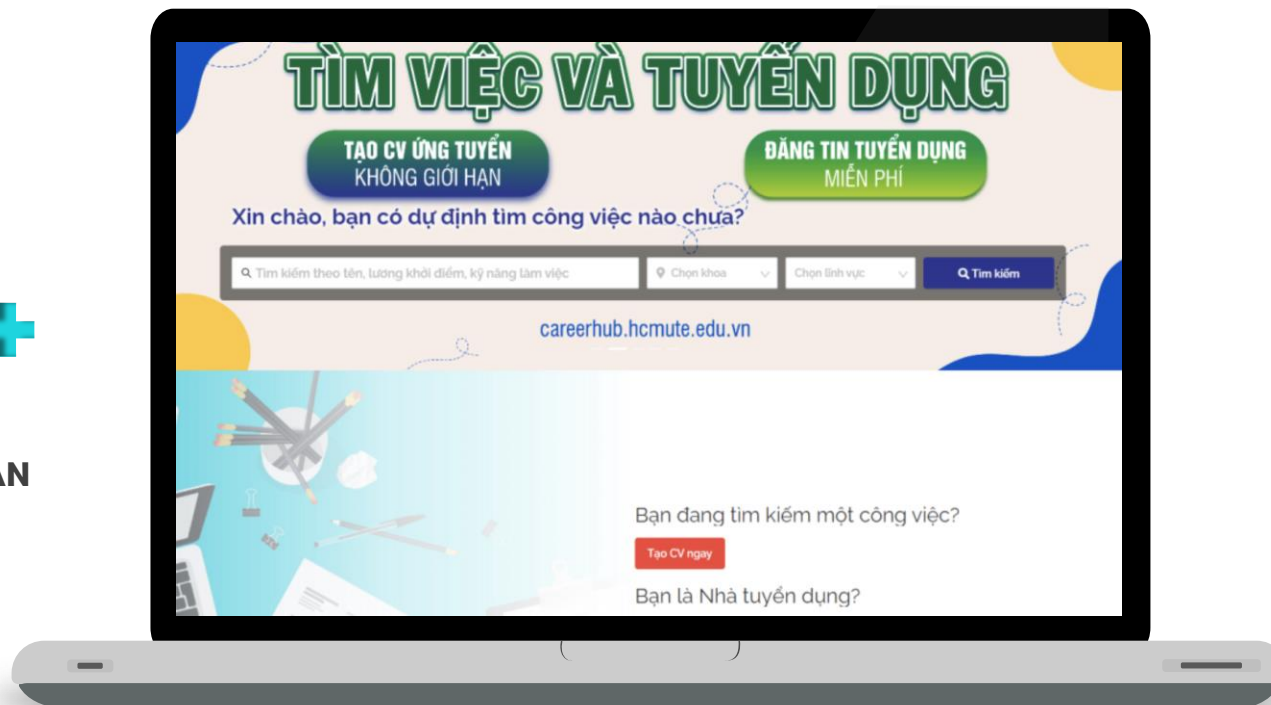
AN

TÌM VIỆC VÀ TUYỂN DỤNG

TẠO CV ỨNG TUYỂN
KHÔNG GIỚI HẠN

ĐĂNG TIN TUYỂN DỤNG
MIỄN PHÍ

Xin chào, bạn có dự định tìm công việc nào chưa?

Tìm kiếm theo tên, lương khởi điểm, kỹ năng làm việc

Chọn khoa

Chọn lĩnh vực

Tìm kiếm

careerhub.hcmute.edu.vn

Bạn đang tìm kiếm một công việc?

Tạo CV ngay

Bạn là Nhà tuyển dụng?